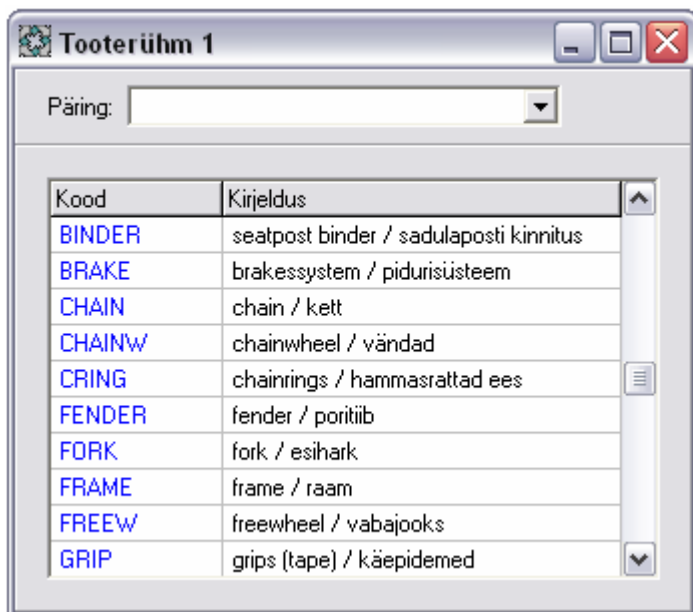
Tooterühm 1

Päring:

| Kood | Kirjeldus |
|---|---|
| BINDER | seatpost binder / sadulaposti kinnitus |
| BRAKE | brakessystem / pidurisüsteem |
| CHAIN | chain / kett |
| CHAINW | chainwheel / vändad |
| CRING | chainrings / hammasrattad ees |
| FENDER | fender / poritiib |
| FORK | fork / esihark |
| FRAME | frame / raam |
| FREEW | freewheel / vabajooks |
| GRIP | grips (tape) / käepidemed |